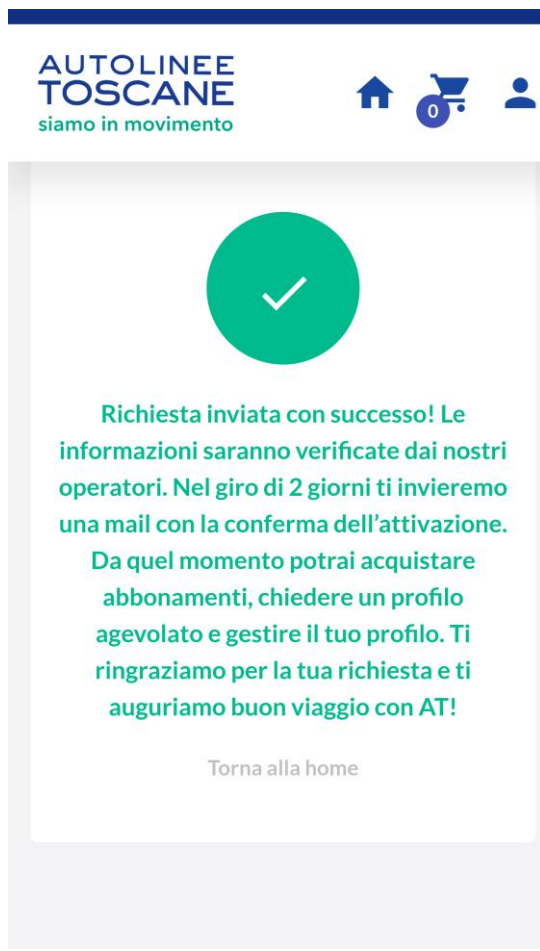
AUTOLINEE
TOSCANE
siamo in movimento

0

Richiesta inviata con successo! Le informazioni saranno verificate dai nostri operatori. Nel giro di 2 giorni ti invieremo una mail con la conferma dell'attivazione. Da quel momento potrai acquistare abbonamenti, chiedere un profilo agevolato e gestire il tuo profilo. Ti ringraziamo per la tua richiesta e ti auguriamo buon viaggio con AT!

Torna alla home